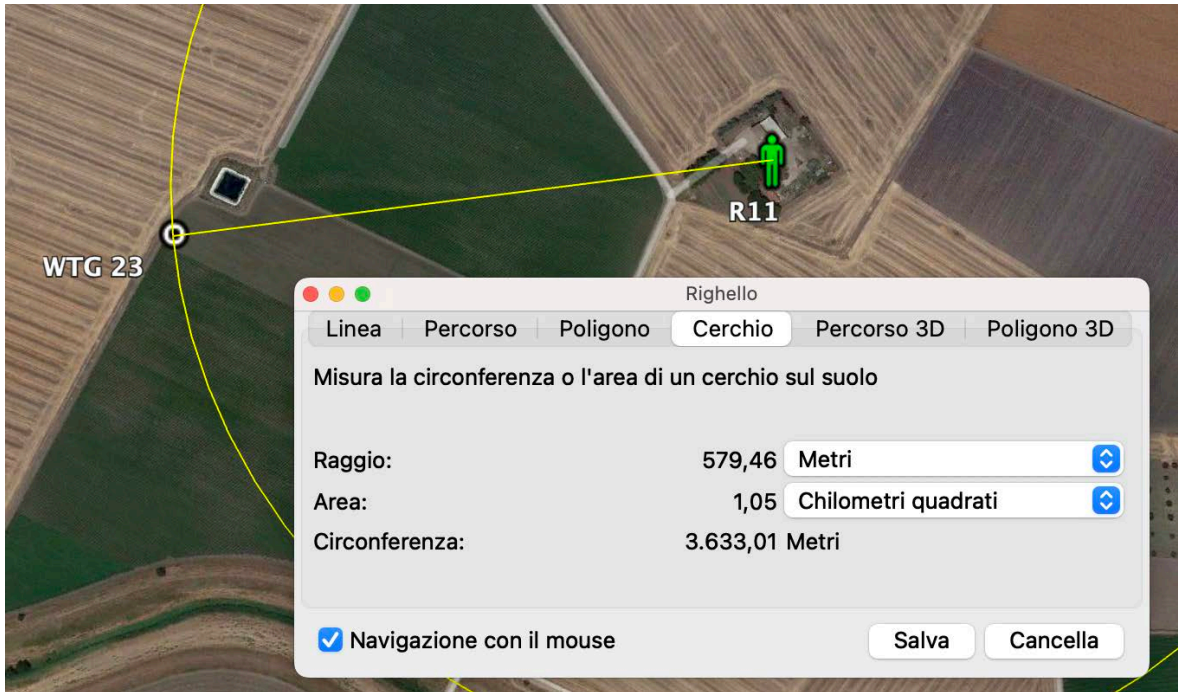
R11

WTG 23

Righello

Linea | Percorso | Poligono | Cerchio | Percorso 3D | Poligono 3D

Misura la circonferenza o l'area di un cerchio sul suolo

Raggio: 579,46 Metri

Area: 1,05 Chilometri quadrati

Circonferenza: 3.633,01 Metri

Navigazione con il mouse

Salva

Cancella